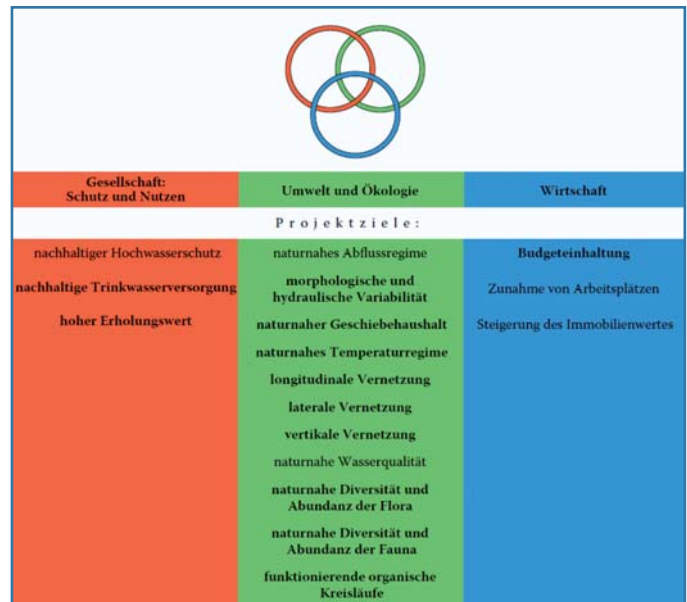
| Gesellschaft: Schutz und Nutzen | Umwelt und Ökologie | Wirtschaft |
|---|---|---|

Projektziele:

| Gesellschaft: Schutz und Nutzen | Umwelt und Ökologie | Wirtschaft |
|---|---|---|
| nachhaltiger Hochwasserschutz | naturnahes Abflussregime | Budgeteinhaltung |
| nachhaltige Trinkwasserversorgung | morphologische und hydraulische Variabilität | Zunahme von Arbeitsplätzen |
| hoher Erholungswert | naturnaher Geschiebehaushalt | Steigerung des Immobilienwertes |
| | naturnahes Temperaturregime | |
| | longitudinale Vernetzung | |
| | laterale Vernetzung | |
| | vertikale Vernetzung | |
| | naturnahe Wasserqualität | |
| | naturnahe Diversität und Abundanz der Flora | |
| | naturnahe Diversität und Abundanz der Fauna | |
| | funktionierende organische Kreisläufe | |